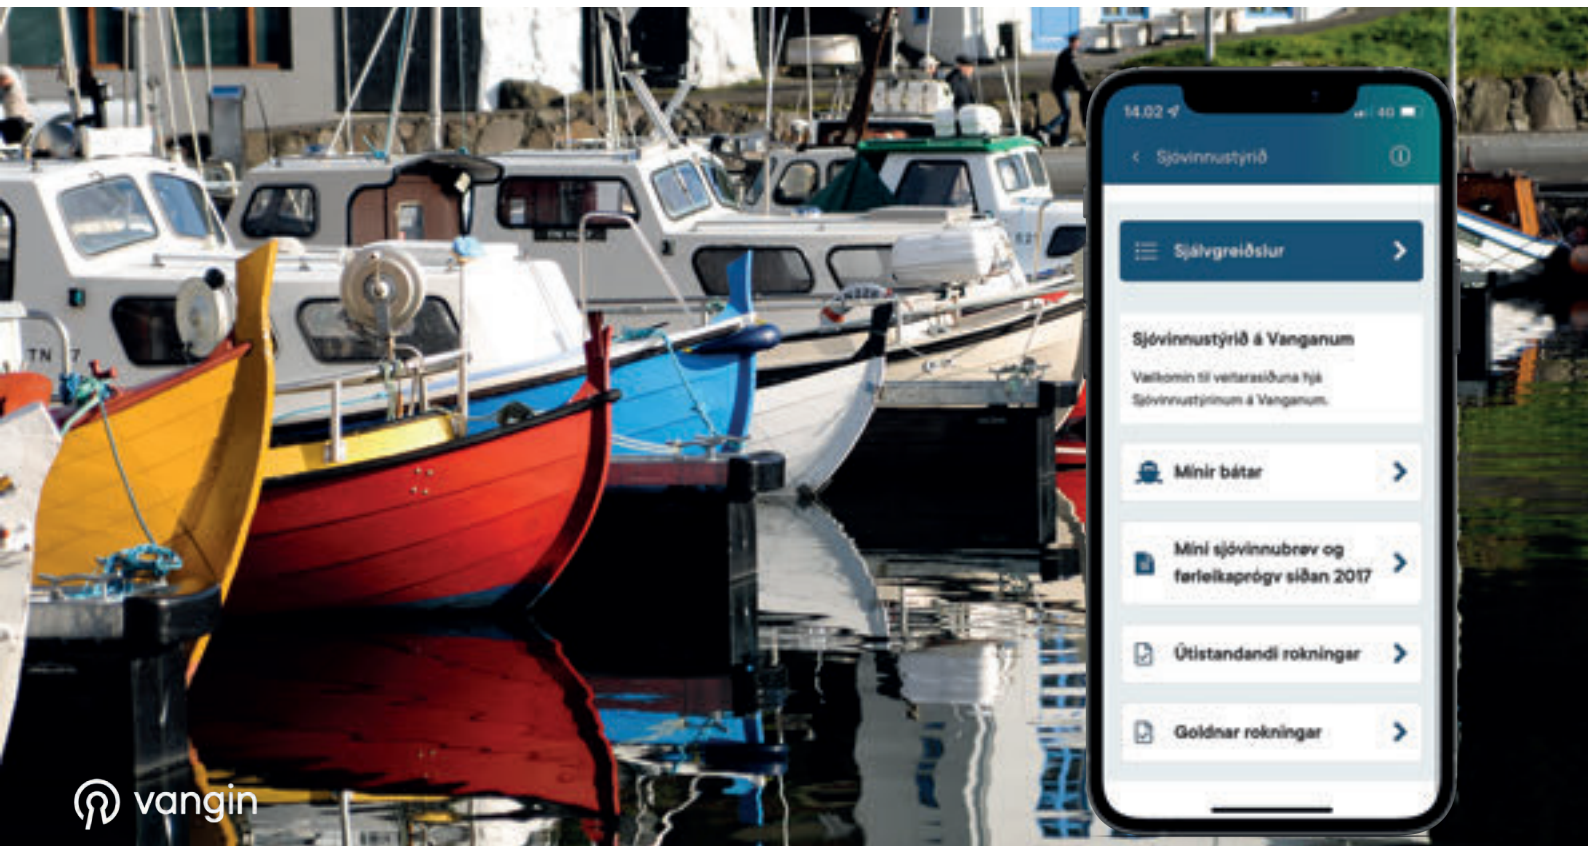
TN 7

14.02

4G

< Sjóvinnustýrið

Sjálvgreiðslur >

Sjóvinnustýrið á Vanganum

Vælkomin til vætarasíðuna hjá Sjóvinnustýrinum á Vanganum.

Mínir bátar >

Mini sjóvinnubrøv og førleikaprógv síðan 2017 >

Útistandandi rokningar >

Goldnar rokningar >

vangin